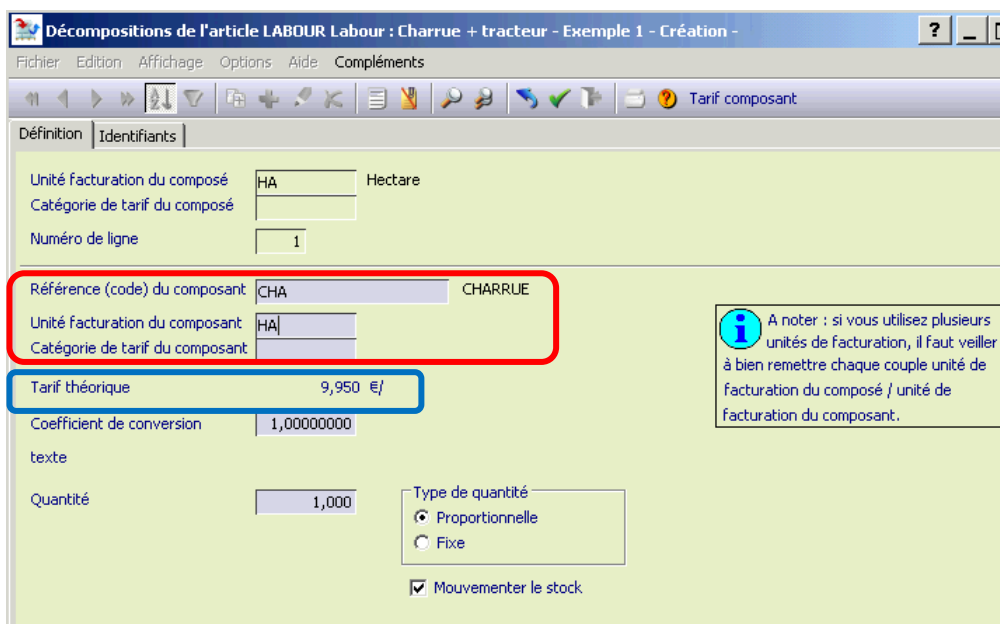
Décompositions de l'article LABOUR Labour : Charrue + tracteur - Exemple 1 - Création -

? _

Fichier Edition Affichage Options Aide Compléments

Tarif composant

Définition | Identifiants

Unité facturation du composé HA Hectare

Catégorie de tarif du composé

Numéro de ligne 1

Référence (code) du composant CHA CHARRUE

Unité facturation du composant HA

Catégorie de tarif du composant

Tarif théorique 9,950 €/

Coefficient de conversion 1,00000000

texte

Quantité 1,000

Type de quantité
Proportionnelle
Fixe

Mouvementer le stock

A noter : si vous utilisez plusieurs unités de facturation, il faut veiller à bien remettre chaque couple unité de facturation du composé / unité de facturation du composant.